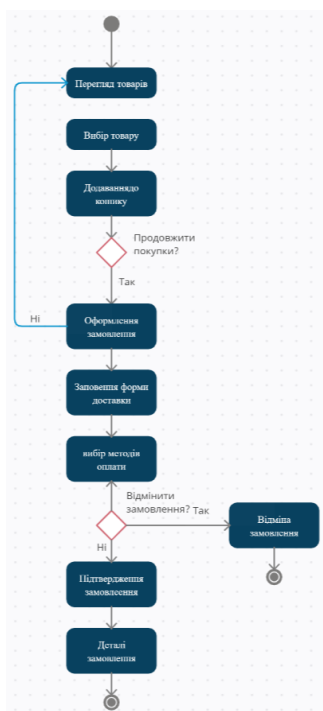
Перегляд товарів

Вибір товару

Додаваннядо кошику

Продовжити покупки?

Так

Ні

Оформлення замовлення

Заповення форми доставки

вибір методів оплати

Відмінити замовлення?

Так

Ні

Відміна замовлення

Підтвердження замовлення

Деталі замовлення